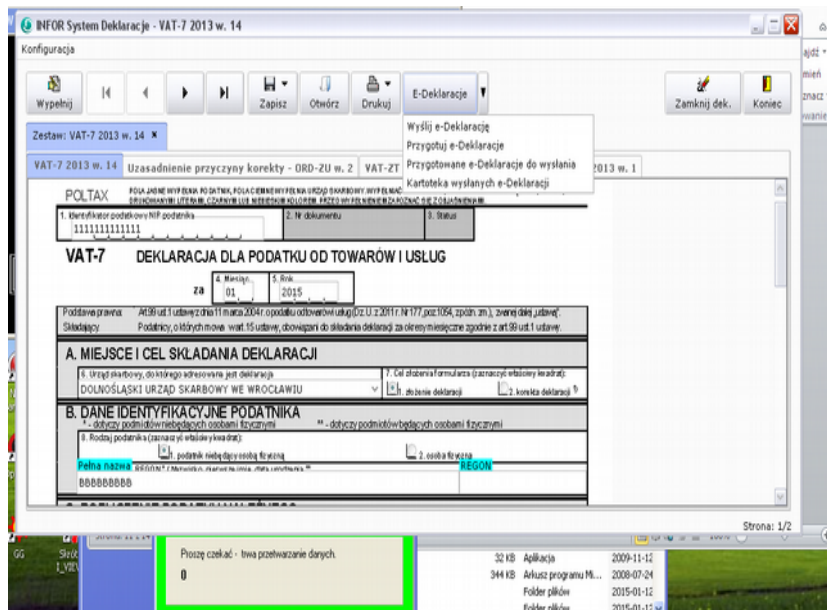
INFOR System Deklaracje - VAT-7 2013 w. 14

Konfiguracja

Wypełnij

Zapisz

Otwórz

Drukuj

E-Deklaracje

Zamknij dek.

Koniec

Zestaw: VAT-7 2013 w. 14 ×

Wyślij e-Deklarację

Przygotuj e-Deklarację

Przygotowane e-Deklaracje do wysłania

Kartoteka wysłanych e-Deklaracji

VAT-7 2013 w. 14 | Uzasadnienie przyczyny korekty - ORD-ZU w. 2 | VAT-ZT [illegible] 2013 w. 1

POLTAX

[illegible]

1. Identyfikator podatkowy NIP podatnika

1111111111111

2. Nr dokumentu

3. Status

VAT-7 DEKLARACJA DLA PODATKU OD TOWARÓW I USŁUG

za 4. Miesiąc 01 5. Rok 2015

Podstawa prawna: Art.99 ust.1 ustawy z dnia 11 marca 2004 r. o podatku od towarów i usług (Dz.U. z 2011 r. Nr 177, poz.1054, z późn. zm.), zwanej dalej „ustawą”.

Składający: Podatnicy, o których mowa w art.15 ustawy, obowiązani do składania deklaracji za okresy miesięczne zgodnie z art.99 ust.1 ustawy.

A. MIEJSCE I CEL SKŁADANIA DEKLARACJI

6. Urząd skarbowy, do którego adresowana jest deklaracja

DOLNOŚLĄSKI URZĄD SKARBOWY WE WROCŁAWIU

7. Cel złożenia formularza (zaznaczyć właściwy kwadrat):

1. złożenie deklaracji

2. korekta deklaracji

B. DANE IDENTYFIKACYJNE PODATNIKA

* - dotyczy podmiotów niebędących osobami fizycznymi

** - dotyczy podmiotów będących osobami fizycznymi

8. Rodzaj podatnika (zaznaczyć właściwy kwadrat):

1. podatnik niebędący osobą fizyczną

2. osoba fizyczna

Pełna nazwa

REGON

BBBBBBBBB

Strona: 1/2

Proszę czekać - trwa przetwarzanie danych.

0

32 KB Aplikacja 2009-11-12

344 KB Arkusz programu Mi... 2008-07-24

Folder plików 2015-01-12

Folder plików 2015-01-12